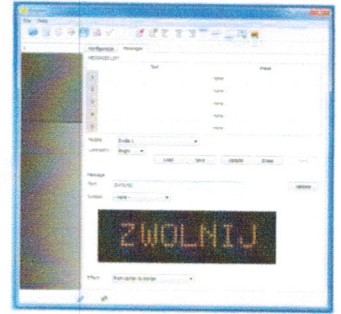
File Help

Konfiguracja Messages

MESSAGES LIST

Text

Frame

1

2

3

4

5

none

none

none

none

none

Module

Language

Load Save Update Erase

Message

Text ZWOLNIJ

Options

Symbol none

ZWOLNIJ

Effect